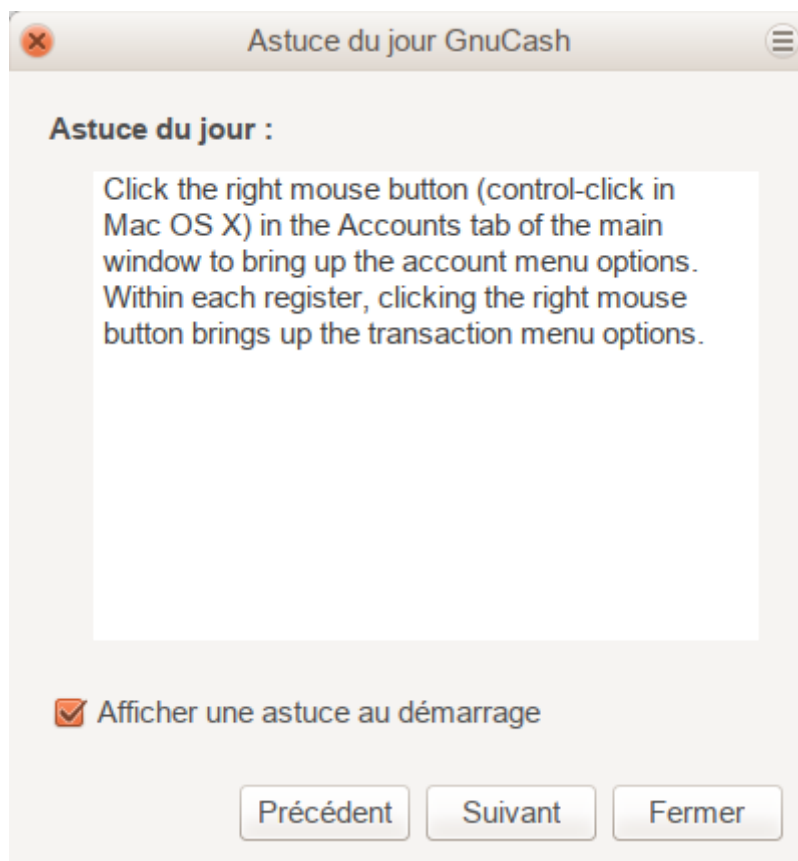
Astuce du jour GnuCash

Astuce du jour :

Click the right mouse button (control-click in Mac OS X) in the Accounts tab of the main window to bring up the account menu options. Within each register, clicking the right mouse button brings up the transaction menu options.

Afficher une astuce au démarrage

Précédent
Suivant
Fermer